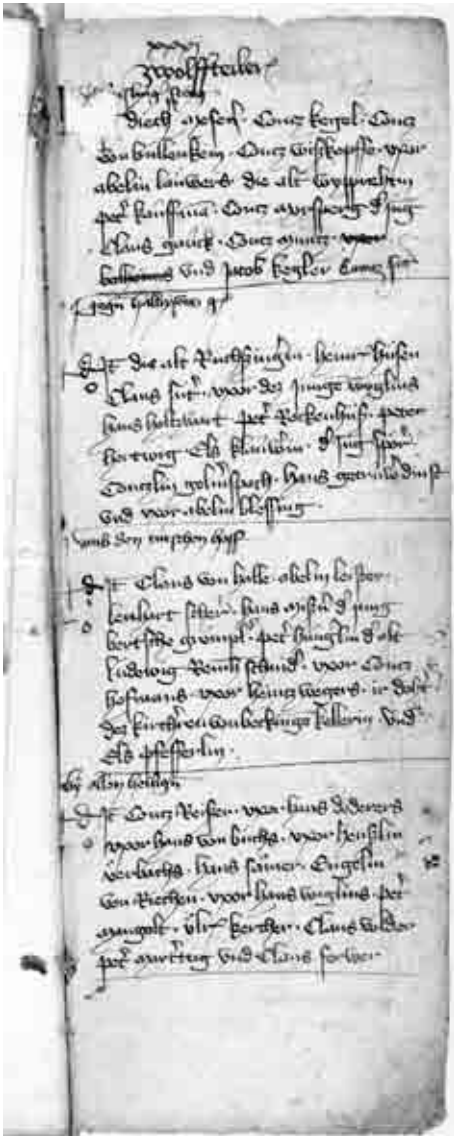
Zwolfftailer

Dieth ... Cuntz ... Cuntz
von ... Cuntz ... 
abelin ... die alt ...
... Cuntz ... 
Claus ... Cuntz ... 
... und Jacob ... 

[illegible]

... die alt ...
Claus ... der junge ...
hans ... 
... 
... 
und ... abelin ...

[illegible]

... Claus von ... abelin ...
... hans ... 
... 
... 
... 
... 
... 

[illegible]

... Cuntz ... hans ...
... hans von ... 
... hans ... 
... 
... 
... Claus ... 
... und Claus ...